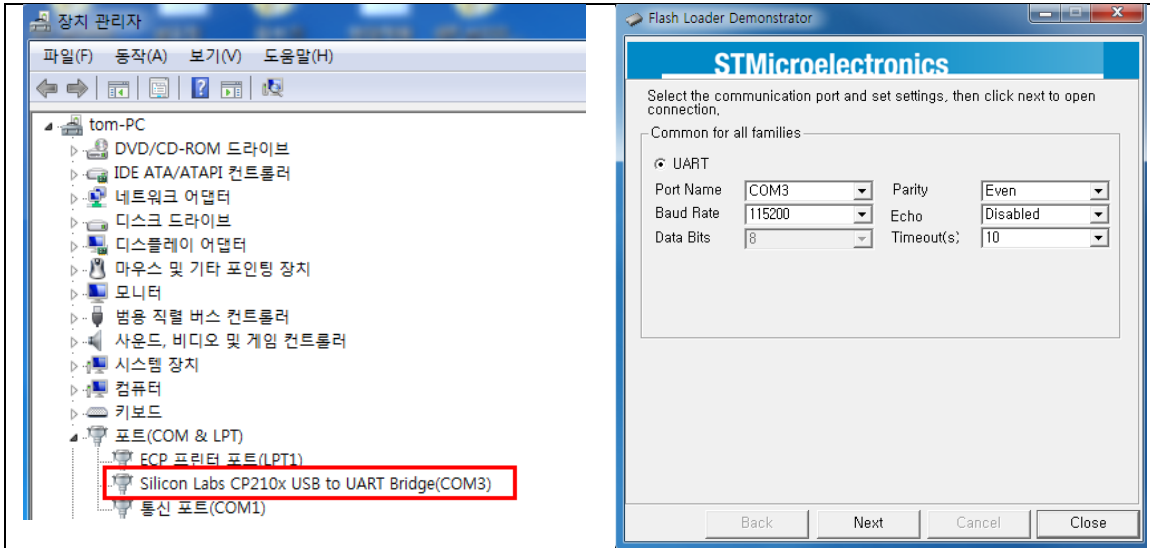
장치 관리자

파일(F) 동작(A) 보기(V) 도움말(H)

tom-PC
DVD/CD-ROM 드라이브
IDE ATA/ATAPI 컨트롤러
네트워크 어댑터
디스크 드라이브
디스플레이 어댑터
마우스 및 기타 포인팅 장치
모니터
범용 직렬 버스 컨트롤러
사운드, 비디오 및 게임 컨트롤러
시스템 장치
컴퓨터
키보드
포트(COM & LPT)
ECP 프린터 포트(LPT1)
Silicon Labs CP210x USB to UART Bridge(COM3)
통신 포트(COM1)

Flash Loader Demonstrator

STMicroelectronics

Select the communication port and set settings, then click next to open connection.

Common for all families

UART

| Port Name | COM3 | Parity | Even |
|---|---|---|---|
| Baud Rate | 115200 | Echo | Disabled |
| Data Bits | 8 | Timeout(s) | 10 |

Back Next Cancel Close